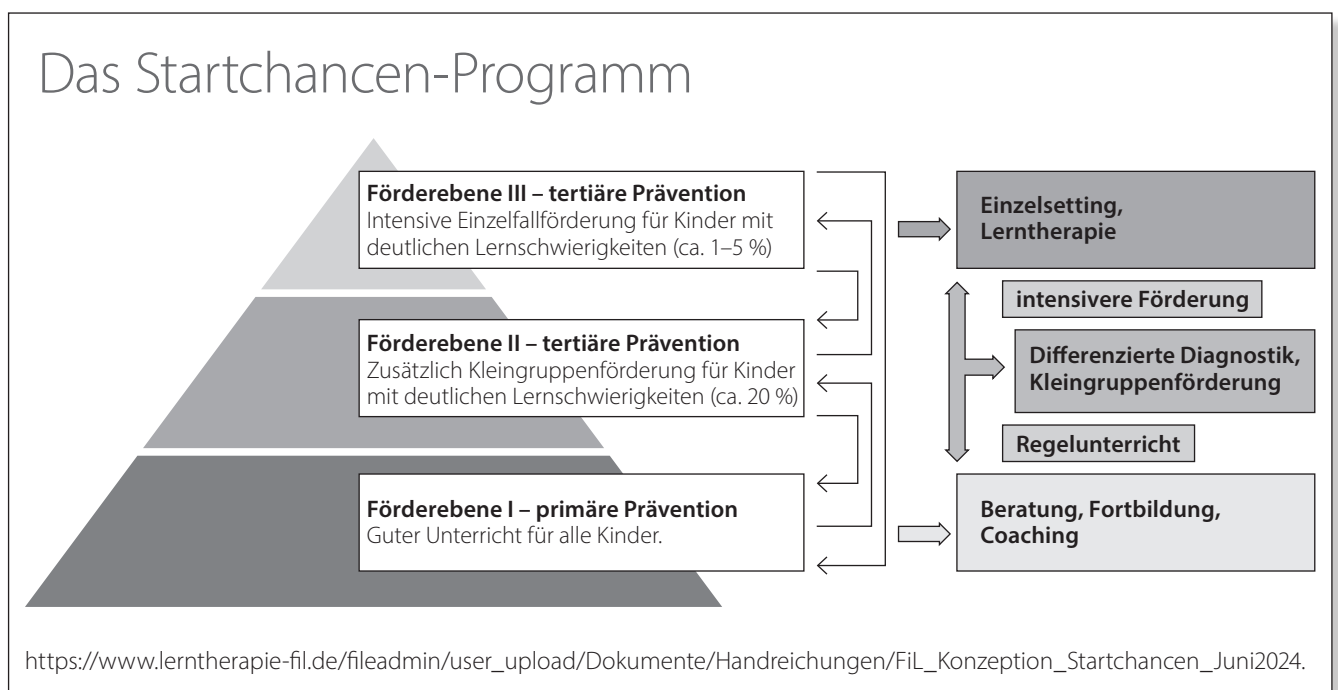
Das Startchancen-Programm

**Förderebene III – tertiäre Prävention**
Intensive Einzelfallförderung für Kinder mit deutlichen Lernschwierigkeiten (ca. 1–5 %)

**Förderebene II – tertiäre Prävention**
Zusätzlich Kleingruppenförderung für Kinder mit deutlichen Lernschwierigkeiten (ca. 20 %)

**Förderebene I – primäre Prävention**
Guter Unterricht für alle Kinder.

**Einzelsetting, Lerntherapie**

**intensivere Förderung**

**Differenzierte Diagnostik, Kleingruppenförderung**

**Regelunterricht**

**Beratung, Fortbildung, Coaching**

https://www.lerntherapie-fil.de/fileadmin/user_upload/Dokumente/Handreichungen/FiL_Konzeption_Startchancen_Juni2024.